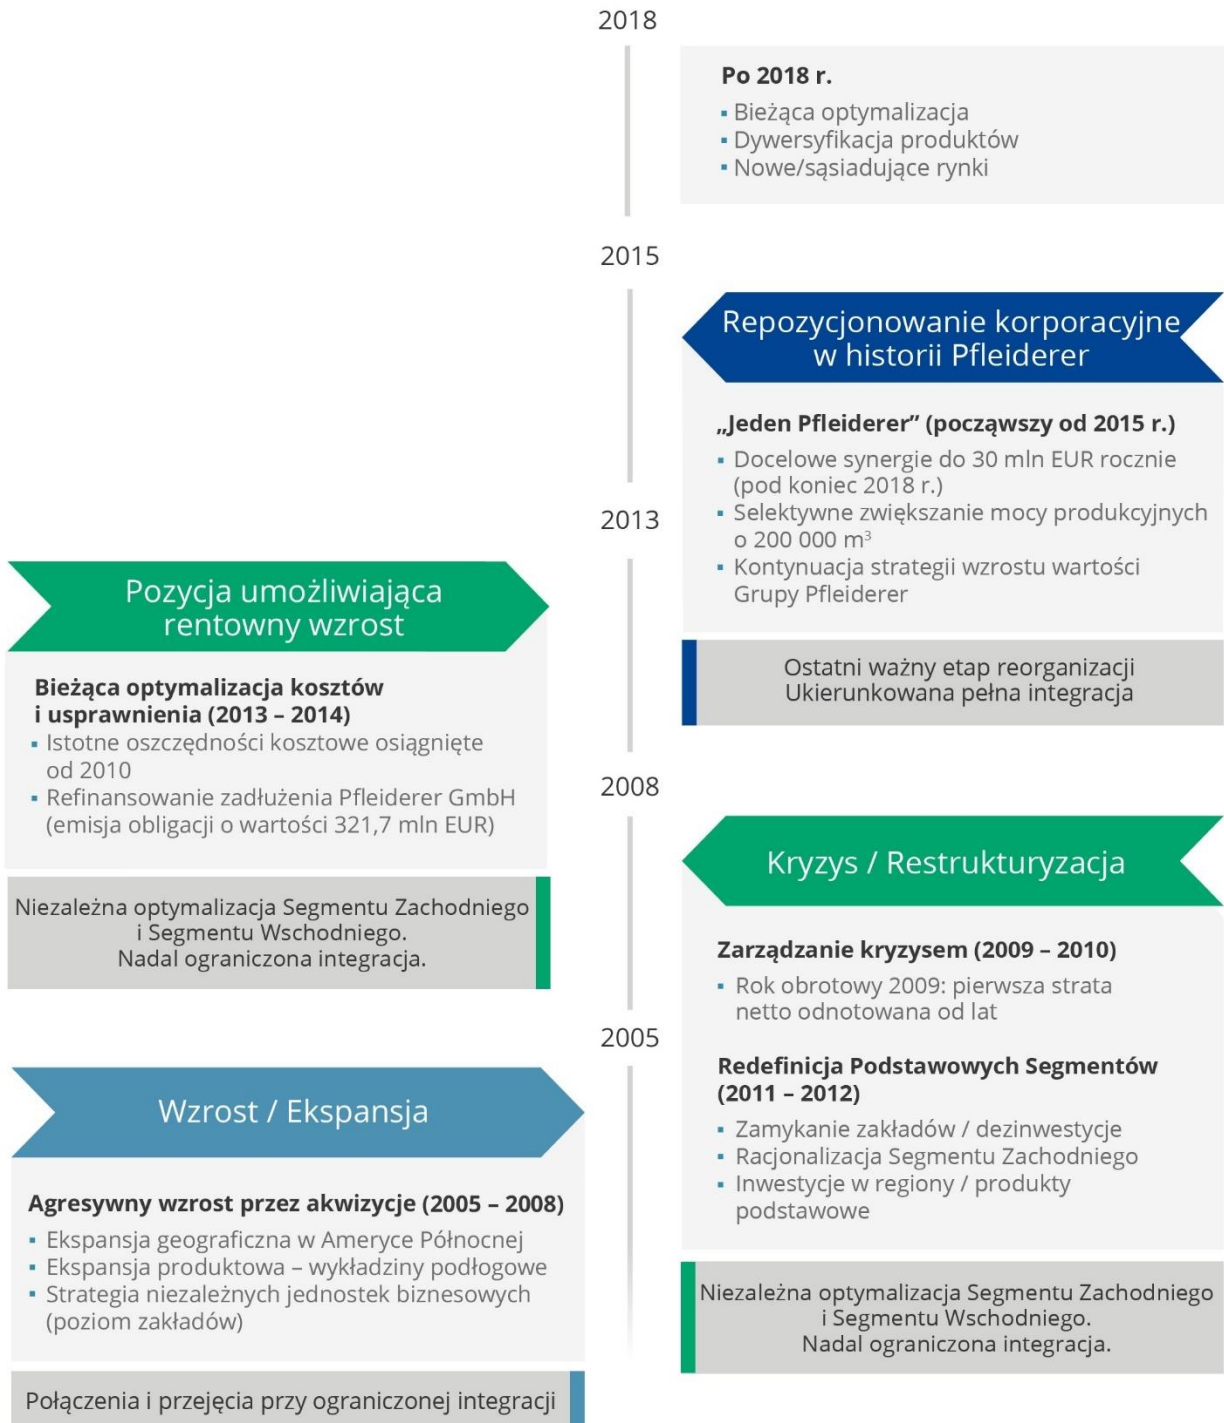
2018

**Po 2018 r.**
- Bieżąca optymalizacja
- Dywersyfikacja produktów
- Nowe/sąsiadujące rynki

2015

Repozycjonowanie korporacyjne w historii Pfleiderer

**„Jeden Pfleiderer" (począwszy od 2015 r.)**
- Docelowe synergie do 30 mln EUR rocznie (pod koniec 2018 r.)
- Selektywne zwiększanie mocy produkcyjnych o 200 000 $m^3$
- Kontynuacja strategii wzrostu wartości Grupy Pfleiderer

Ostatni ważny etap reorganizacji
Ukierunkowana pełna integracja

2013

Pozycja umożliwiająca rentowny wzrost

**Bieżąca optymalizacja kosztów i usprawnienia (2013 – 2014)**
- Istotne oszczędności kosztowe osiągnięte od 2010
- Refinansowanie zadłużenia Pfleiderer GmbH (emisja obligacji o wartości 321,7 mln EUR)

Niezależna optymalizacja Segmentu Zachodniego i Segmentu Wschodniego.
Nadal ograniczona integracja.

2008

Kryzys / Restrukturyzacja

**Zarządzanie kryzysem (2009 – 2010)**
- Rok obrotowy 2009: pierwsza strata netto odnotowana od lat

**Redefinicja Podstawowych Segmentów (2011 – 2012)**
- Zamykanie zakładów / dezinwestycje
- Racjonalizacja Segmentu Zachodniego
- Inwestycje w regiony / produkty podstawowe

Niezależna optymalizacja Segmentu Zachodniego i Segmentu Wschodniego.
Nadal ograniczona integracja.

2005

Wzrost / Ekspansja

**Agresywny wzrost przez akwizycje (2005 – 2008)**
- Ekspansja geograficzna w Ameryce Północnej
- Ekspansja produktowa – wykładziny podłogowe
- Strategia niezależnych jednostek biznesowych (poziom zakładów)

Połączenia i przejęcia przy ograniczonej integracji